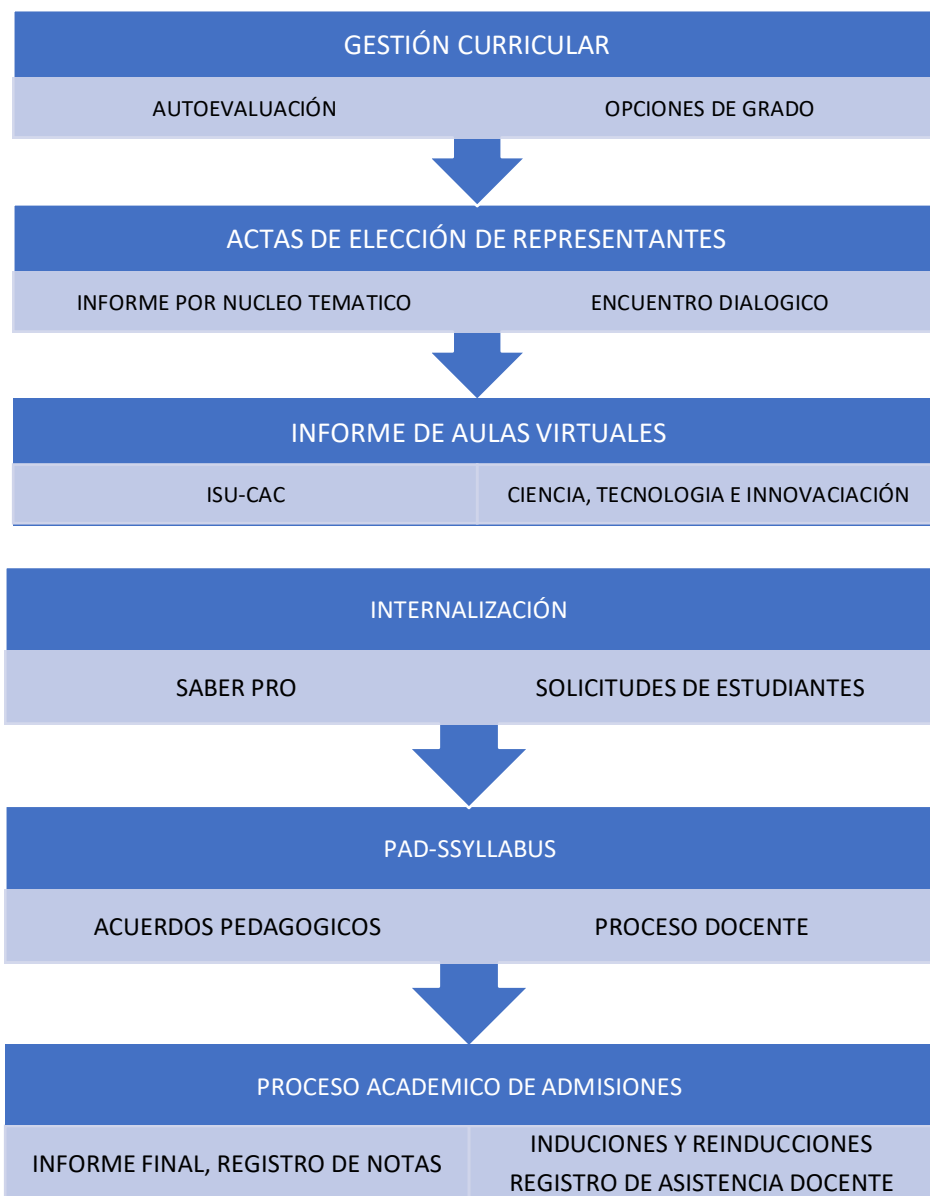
GESTIÓN CURRICULAR

| AUTOEVALUACIÓN | OPCIONES DE GRADO |
|---|---|

ACTAS DE ELECCIÓN DE REPRESENTANTES

| INFORME POR NUCLEO TEMATICO | ENCUENTRO DIALOGICO |
|---|---|

INFORME DE AULAS VIRTUALES

| ISU-CAC | CIENCIA, TECNOLOGIA E INNOVACIACIÓN |
|---|---|

INTERNALIZACIÓN

| SABER PRO | SOLICITUDES DE ESTUDIANTES |
|---|---|

PAD-SSYLLABUS

| ACUERDOS PEDAGOGICOS | PROCESO DOCENTE |
|---|---|

PROCESO ACADEMICO DE ADMISIONES

| INFORME FINAL, REGISTRO DE NOTAS | INDUCIONES Y REINDUCCIONES REGISTRO DE ASISTENCIA DOCENTE |
|---|---|